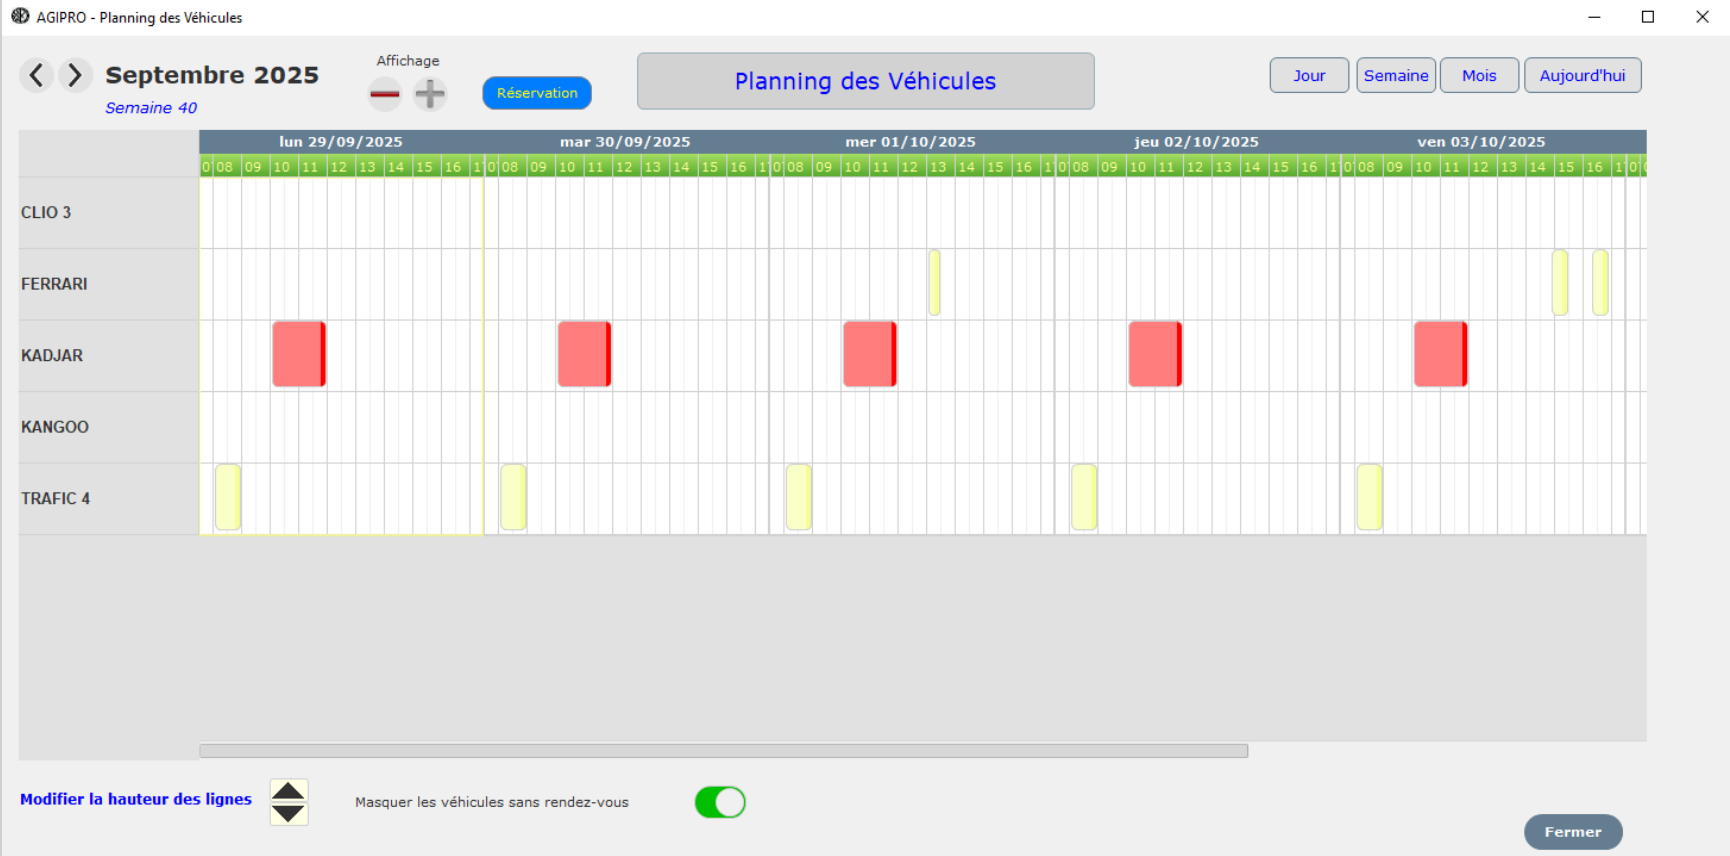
AGIPRO - Planning des Véhicules

Septembre 2025
Semaine 40

Affichage

Réservation

Planning des Véhicules

Jour Semaine Mois Aujourd'hui

lun 29/09/2025 mar 30/09/2025 mer 01/10/2025 jeu 02/10/2025 ven 03/10/2025

0 08 09 10 11 12 13 14 15 16 1 0 08 09 10 11 12 13 14 15 16 1 0 08 09 10 11 12 13 14 15 16 1 0 08 09 10 11 12 13 14 15 16 1 0 08 09 10 11 12 13 14 15 16 1 0

CLIO 3
FERRARI
KADJAR
KANGOO
TRAFIC 4

Modifier la hauteur des lignes

Masquer les véhicules sans rendez-vous

Fermer